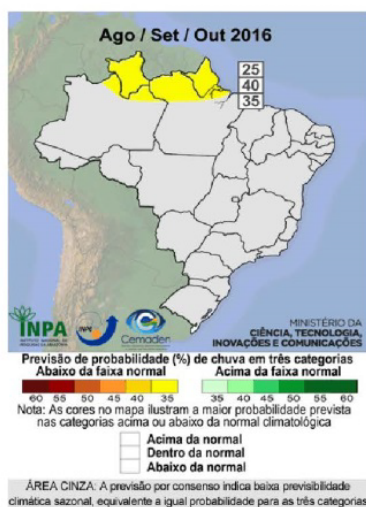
Ago / Set / Out 2016

25
40
35

INPA

Cemaden

MINISTÉRIO DA CIÊNCIA, TECNOLOGIA, INOVAÇÕES E COMUNICAÇÕES

Previsão de probabilidade (%) de chuva em três categorias

Abaixo da faixa normal

60 55 50 45 40 35

Acima da faixa normal

35 40 45 50 55 60

Nota: As cores no mapa ilustram a maior probabilidade prevista nas categorias acima ou abaixo da normal climatológica

Acima da normal
Dentro da normal
Abaixo da normal

ÁREA CINZA: A previsão por consenso indica baixa previsibilidade climática sazonal, equivalente a igual probabilidade para as três categorias